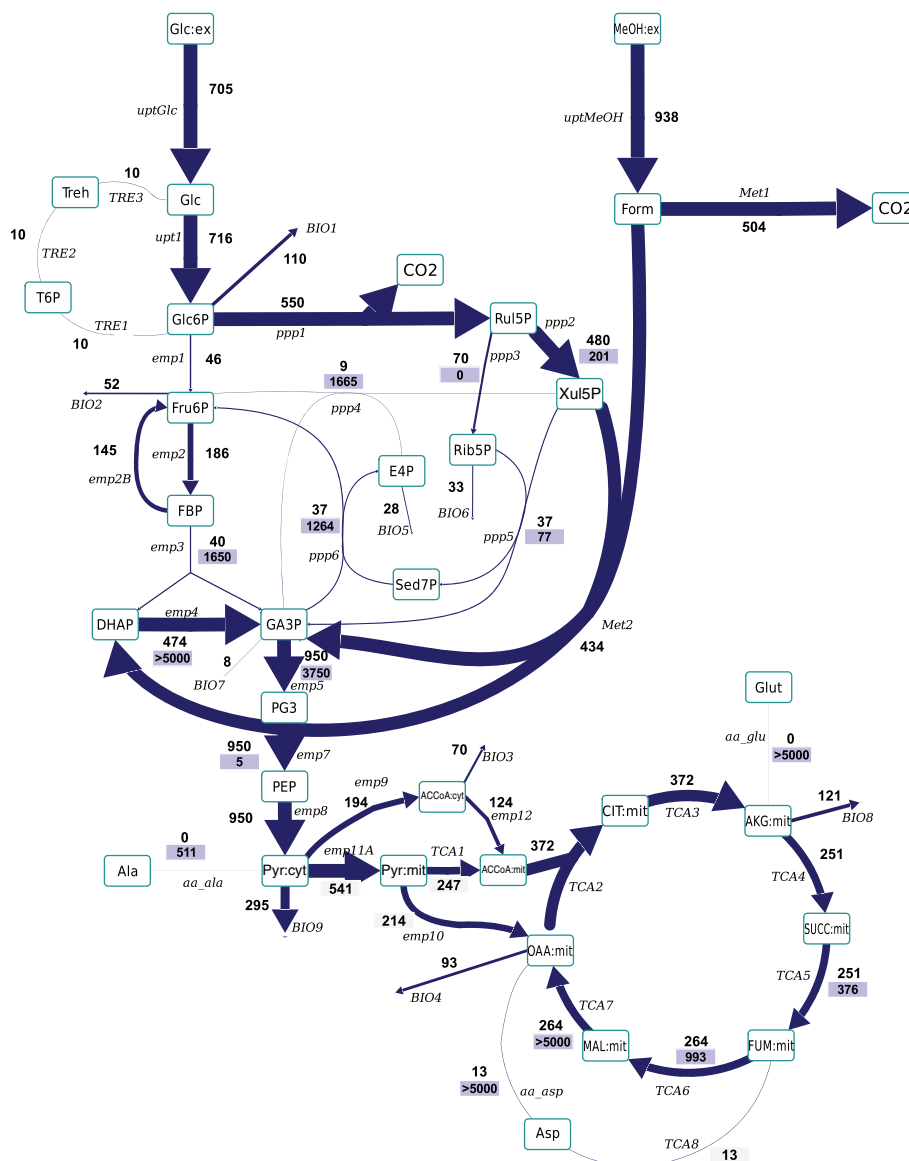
Glc:ex
uptGlc
705
Glc
10
TRE3
Treh
10
TRE2
T6P
upt1
716
BIO1
110
Glc6P
550
ppp1
CO2
TRE1
10
Rul5P
ppp2
480
201
ppp3
70
0
Xul5P
emp1
46
9
1665
52
BIO2
Fru6P
ppp4
145
emp2B
emp2
186
FBP
E4P
28
BIO5
37
1264
Rib5P
33
BIO6
37
77
ppp5
emp3
40
1650
ppp6
Sed7P
DHAP
emp4
GA3P
474
>5000
8
BIO7
950
3750
emp5
PG3
MeOH:ex
uptMeOH
938
Form
Met1
504
CO2
Met2
434
Glut
aa_glu
0
>5000
950
5
emp7
PEP
emp8
950
0
511
Ala
aa_ala
Pyr:cyt
emp9
194
ACCoA:cyt
70
BIO3
124
emp12
emp11A
541
Pyr:mit
TCA1
247
ACCoA:mit
372
295
BIO9
214
emp10
93
BIO4
OAA:mit
TCA2
CIT:mit
372
TCA3
AKG:mit
121
BIO8
251
TCA4
SUCC:mit
TCA5
251
376
TCA7
264
>5000
MAL:mit
264
993
TCA6
FUM:mit
13
>5000
aa_asp
Asp
TCA8
13